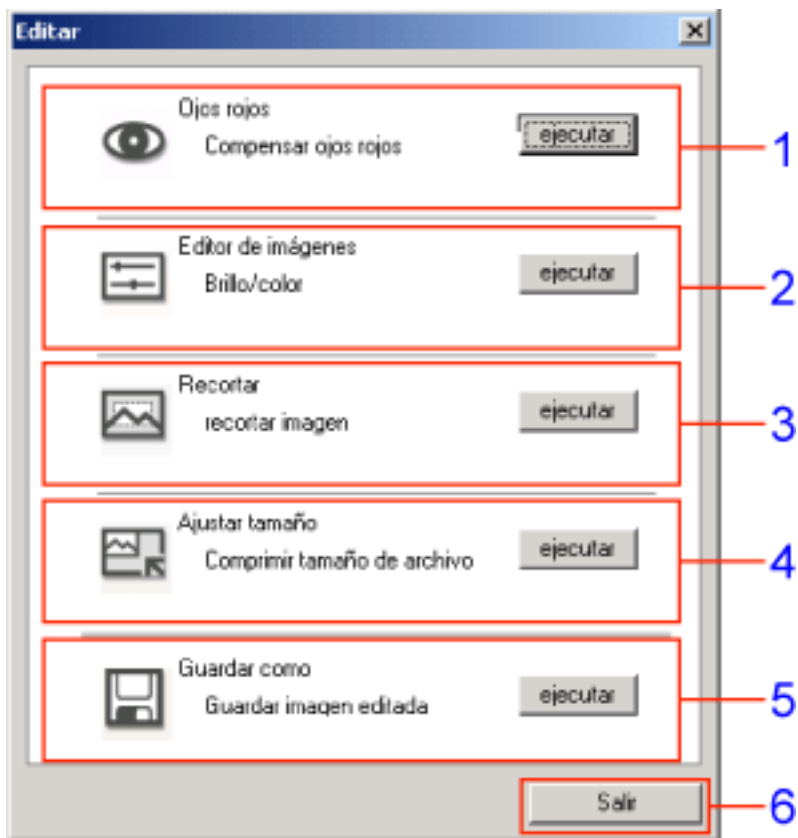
Editar

Ojos rojos
Compensar ojos rojos
ejecutar
1

Editor de imágenes
Brillo/color
ejecutar
2

Recortar
recortar imagen
ejecutar
3

Ajustar tamaño
Comprimir tamaño de archivo
ejecutar
4

Guardar como
Guardar imagen editada
ejecutar
5

Salir
6